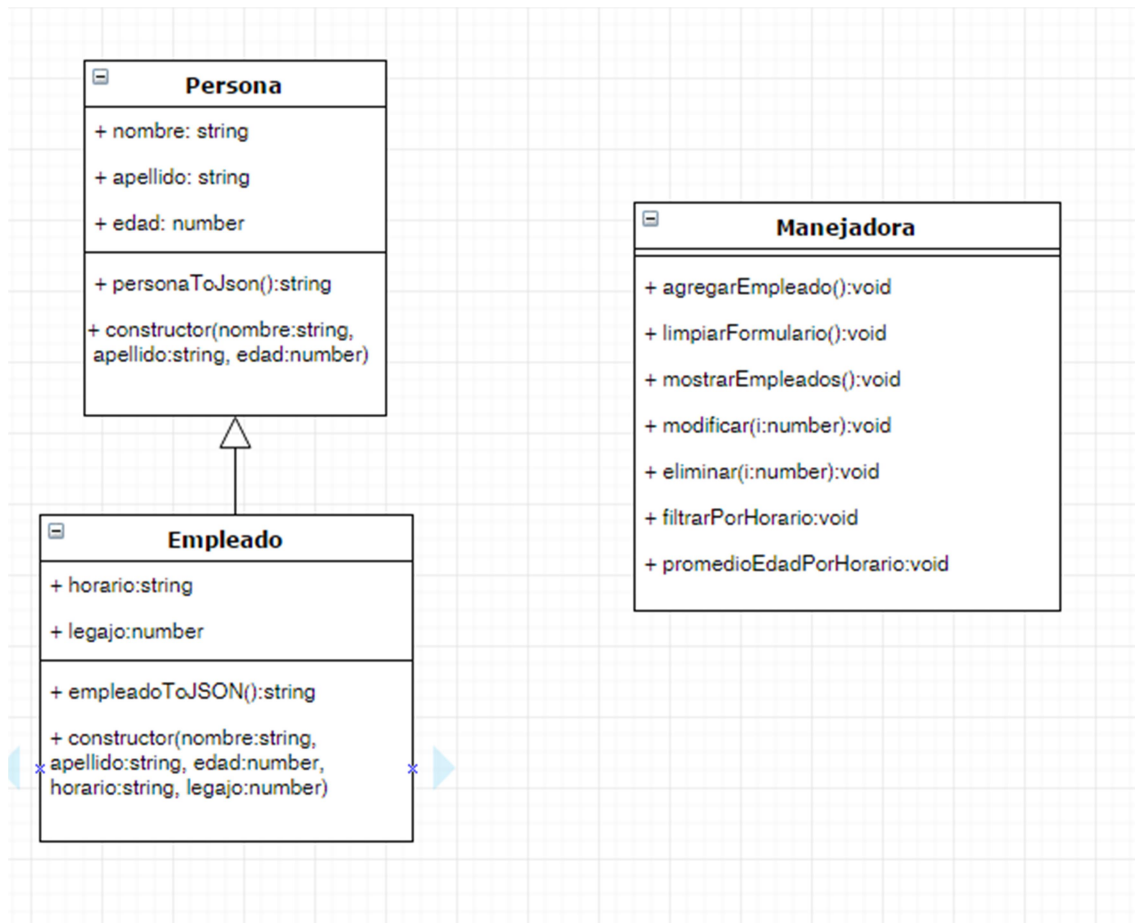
Persona

+ nombre: string

+ apellido: string

+ edad: number

+ personaToJson():string

+ constructor(nombre:string, apellido:string, edad:number)

Empleado

+ horario:string

+ legajo:number

+ empleadoToJSON():string

+ constructor(nombre:string, apellido:string, edad:number, horario:string, legajo:number)

Manejadora

+ agregarEmpleado():void

+ limpiarFormulario():void

+ mostrarEmpleados():void

+ modificar(i:number):void

+ eliminar(i:number):void

+ filtrarPorHorario:void

+ promedioEdadPorHorario:void